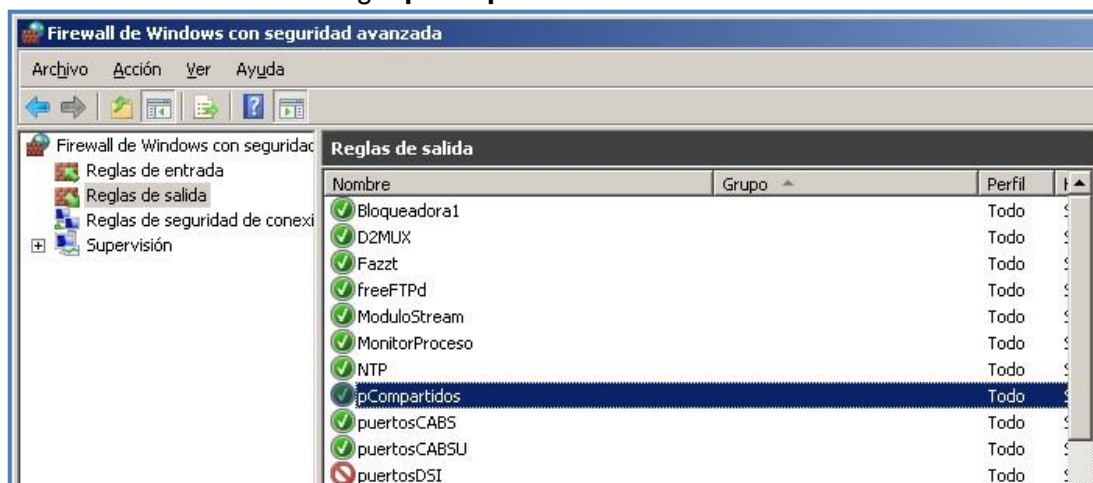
Firewall de Windows con seguridad avanzada

Archivo Acción Ver Ayuda

Firewall de Windows con seguridad
Reglas de entrada
Reglas de salida
Reglas de seguridad de conexi
Supervisión

Reglas de salida

| Nombre | Grupo | Perfil |
|---|---|---|
| Bloqueadora1 | | Todo |
| D2MUX | | Todo |
| Fazzt | | Todo |
| freeFTPd | | Todo |
| ModuloStream | | Todo |
| MonitorProceso | | Todo |
| NTP | | Todo |
| pCompartidos | | Todo |
| puertosCABS | | Todo |
| puertosCABSU | | Todo |
| puertosDSI | | Todo |